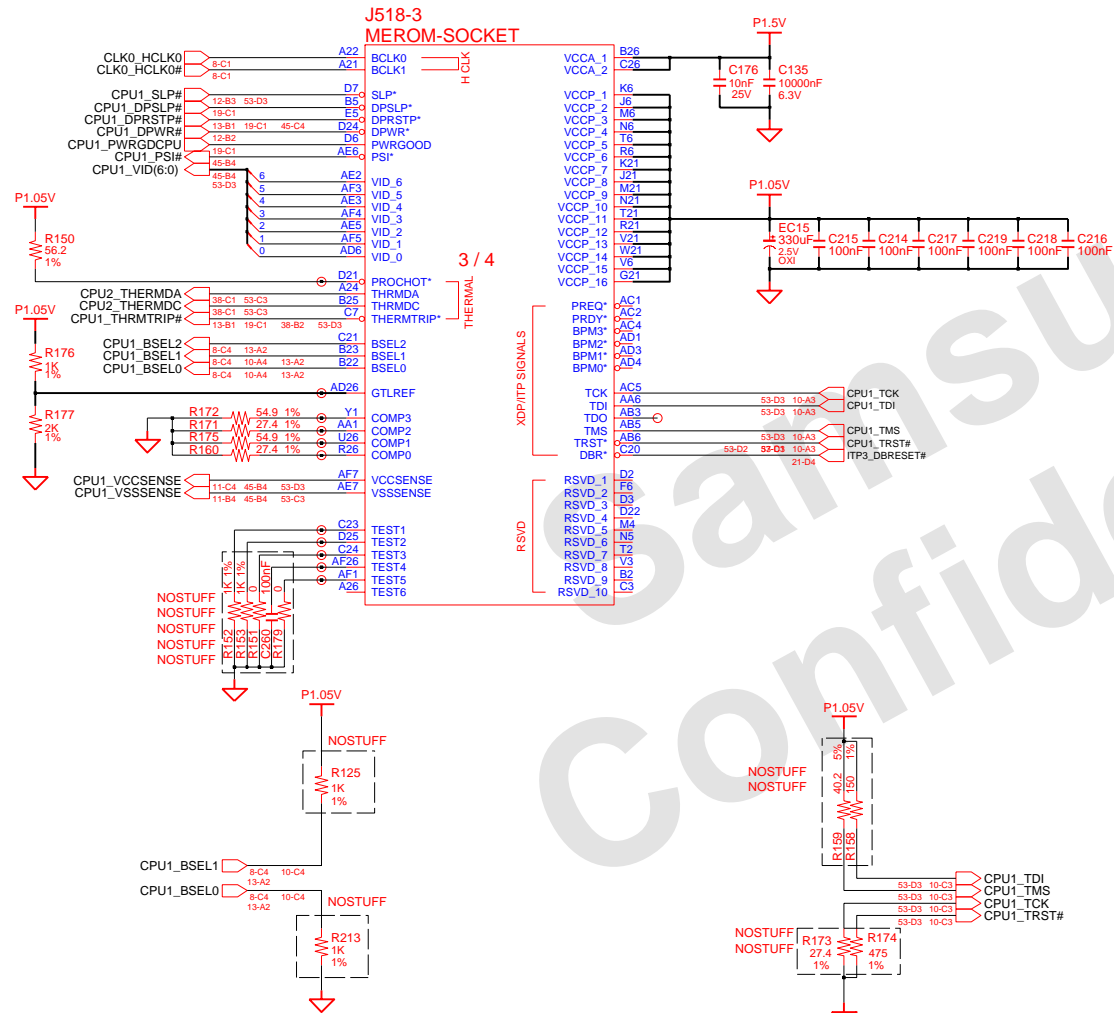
J518-3
MEROM-SOCKET

CLK0_HCLK0 8-C1 A22 BCLK0
CLK0_HCLK0# 8-C1 A21 BCLK1
H CLK

CPU1_SLP# 12-B3 53-D3 D7 SLP*
CPU1_DPSLP# 19-C1 B5 DPSLP*
CPU1_DPRSTP# 13-B1 19-C1 45-C4 E5 DPRSTP*
CPU1_DPWR# 12-B2 D24 DPWR*
CPU1_PWRGDCPU 19-C1 D6 PWRGOOD
CPU1_PSI# 45-B4 AE6 PSI*
CPU1_VID(6:0) 45-B4 53-D3
6 AE2 VID_6
5 AF3 VID_5
4 AE3 VID_4
3 AF4 VID_3
2 AE5 VID_2
1 AF5 VID_1
0 AD6 VID_0

P1.05V
R150 56.2 1%
D21 PROCHOT*
CPU2_THERMDA A24 THRMDA
CPU2_THERMDC 38-C1 53-C3 B25 THRMDC
CPU1_THRMTRIP# 38-C1 53-C3 13-B1 19-C1 38-B2 53-D3 C7 THERMTRIP*
THERMAL
3 / 4

P1.05V
R176 1K 1%
CPU1_BSEL2 8-C4 13-A2 C21 BSEL2
CPU1_BSEL1 8-C4 10-A4 13-A2 B23 BSEL1
CPU1_BSEL0 8-C4 10-A4 13-A2 B22 BSEL0
AD26 GTLREF
R177 2K 1%

R172 54.9 1% Y1 COMP3
R171 27.4 1% AA1 COMP2
R175 54.9 1% U26 COMP1
R160 27.4 1% R26 COMP0

CPU1_VCCSENSE 11-C4 45-B4 53-D3 AF7 VCCSENSE
CPU1_VSSSENSE 11-B4 45-B4 53-C3 AE7 VSSSENSE

C23 TEST1
D25 TEST2
C24 TEST3
AF26 TEST4
AF1 TEST5
A26 TEST6
1K 1% 1K 1% 0 100nF 0
NOSTUFF
NOSTUFF
NOSTUFF
NOSTUFF
NOSTUFF
R152 R153 R151 C260 R179

VCCA_1 B26
VCCA_2 C26
VCCP_1 K6
VCCP_2 J6
VCCP_3 M6
VCCP_4 N6
VCCP_5 T6
VCCP_6 R6
VCCP_7 K21
VCCP_8 J21
VCCP_9 M21
VCCP_10 N21
VCCP_11 T21
VCCP_12 R21
VCCP_13 V21
VCCP_14 W21
VCCP_15 V6
VCCP_16 G21

P1.5V
C176 10nF 25V
C135 10000nF 6.3V

P1.05V
EC15 330uF 2.5V OXI
C215 100nF
C214 100nF
C217 100nF
C219 100nF
C218 100nF
C216 100nF

XDP/ITP SIGNALS
PREQ* AC1
PRDY* AC2
BPM3* AC4
BPM2* AD1
BPM1* AD3
BPM0* AD4
TCK AC5 CPU1_TCK
TDI AA6 53-D3 10-A3 CPU1_TDI
TDO AB3 53-D3 10-A3
TMS AB5 CPU1_TMS
TRST* AB6 53-D3 10-A3 CPU1_TRST#
DBR* C20 53-D2 53-D3 10-A3 ITP3_DBRESET# 21-D4

RSVD
RSVD_1 D2
RSVD_2 F6
RSVD_3 D3
RSVD_4 D22
RSVD_5 M4
RSVD_6 N5
RSVD_7 T2
RSVD_8 V3
RSVD_9 B2
RSVD_10 C3

P1.05V
NOSTUFF
R125 1K 1%
CPU1_BSEL1 8-C4 10-C4 13-A2
CPU1_BSEL0 8-C4 10-C4 13-A2
NOSTUFF
R213 1K 1%

P1.05V
NOSTUFF
NOSTUFF
5% 1%
40.2 150
R159 R158
CPU1_TDI 53-D3 10-C3
CPU1_TMS 53-D3 10-C3
CPU1_TCK 53-D3 10-C3
CPU1_TRST# 53-D3 10-C3
NOSTUFF
NOSTUFF
R173 27.4 1%
R174 475 1%

Samsung Confidential